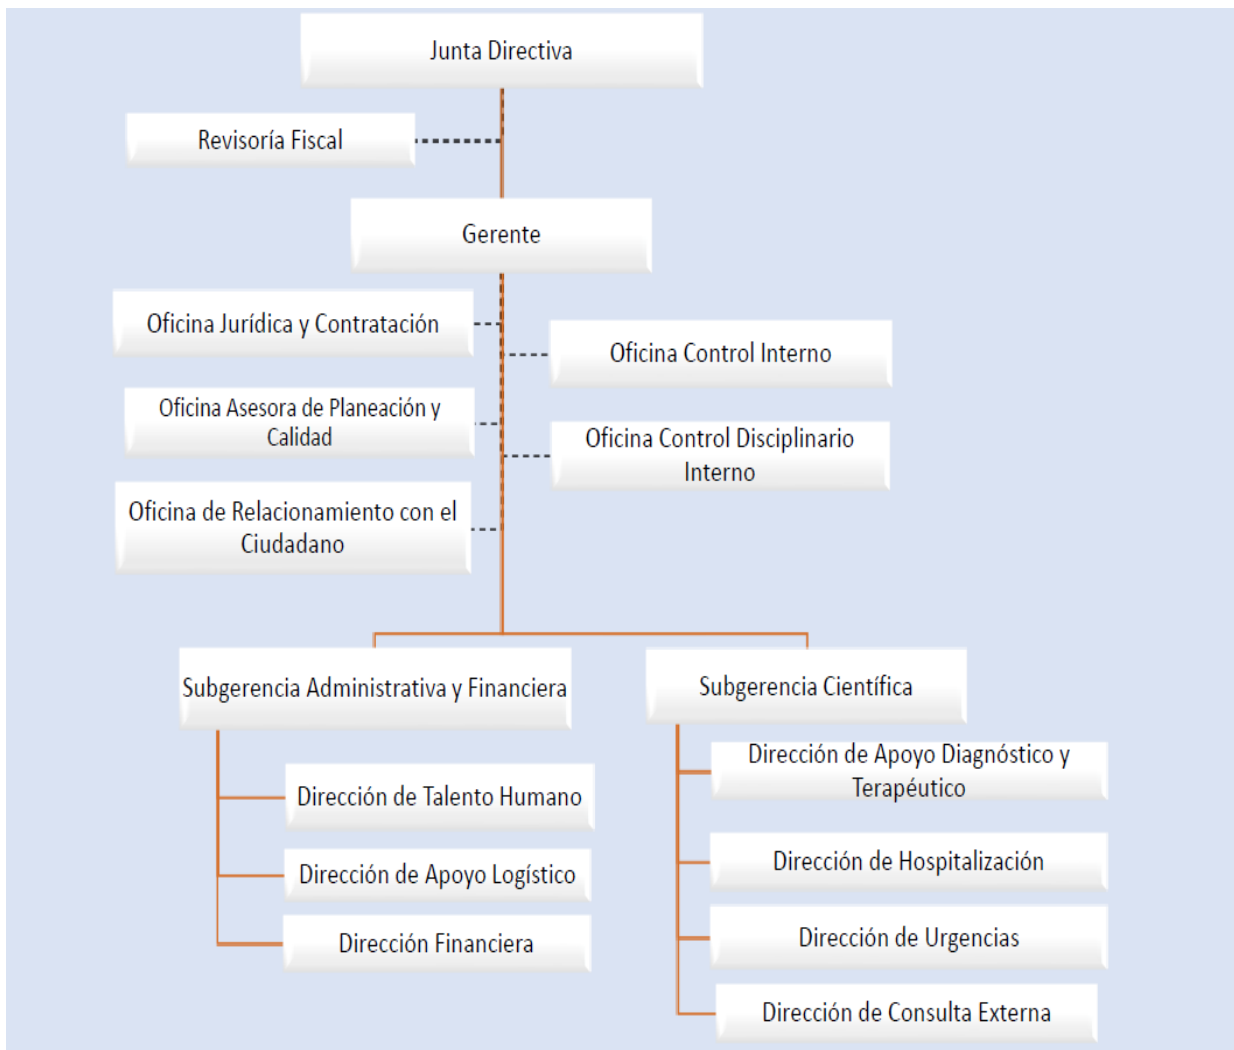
Junta Directiva

Revisoría Fiscal

Gerente

Oficina Jurídica y Contratación

Oficina Control Interno

Oficina Asesora de Planeación y Calidad

Oficina Control Disciplinario Interno

Oficina de Relacionamiento con el Ciudadano

Subgerencia Administrativa y Financiera

Subgerencia Científica

Dirección de Talento Humano

Dirección de Apoyo Logístico

Dirección Financiera

Dirección de Apoyo Diagnóstico y Terapéutico

Dirección de Hospitalización

Dirección de Urgencias

Dirección de Consulta Externa